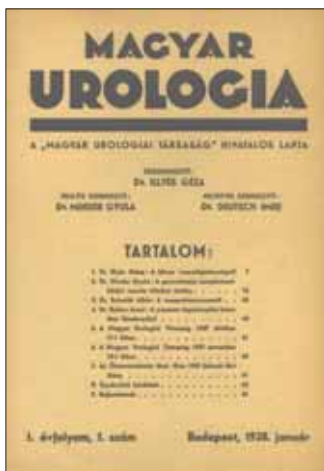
MAGYAR
UROLOGIA

A „MAGYAR UROLOGIAI TÁRSASÁG" HIVATALOS LAPJA

SZERKESZTI:
Dr. ILLYÉS GÉZA

FELELŐS SZERKESZTŐ:
Dr. MINDER GYULA

SEGÉDSZERKESZTŐ:
Dr. DEUTSCH IMRE

TARTALOM:

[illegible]

I. évfolyam, 1. szám

Budapest, 1938. január